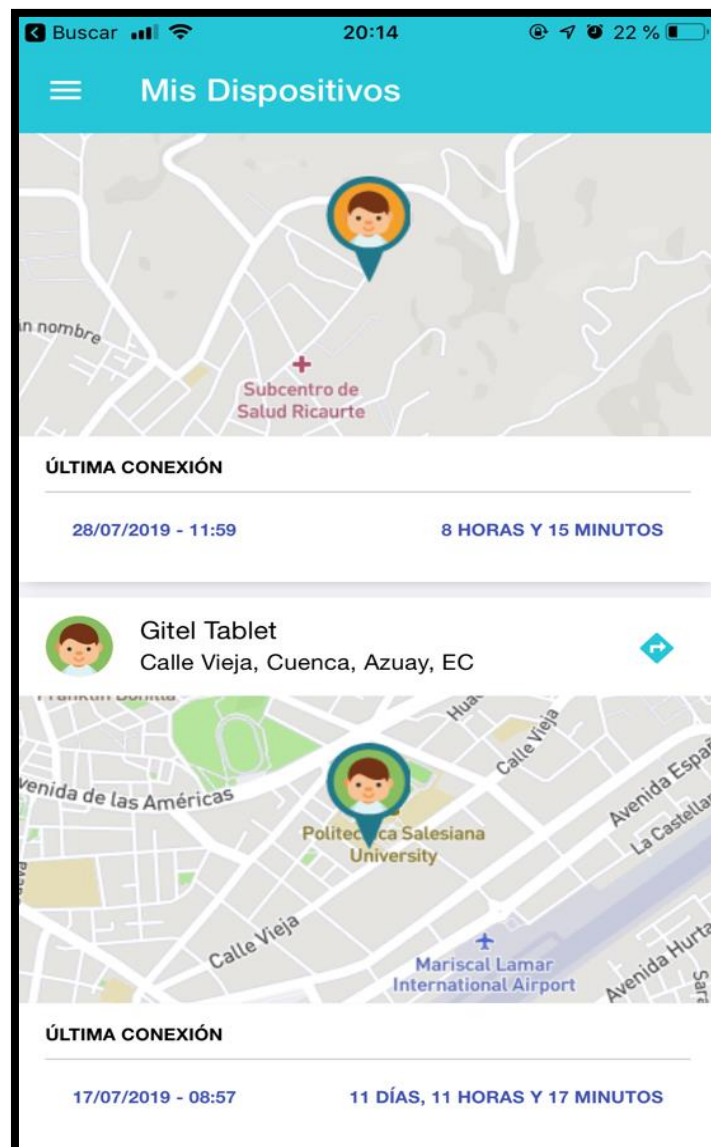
Buscar 20:14 22 %

Mis Dispositivos

in nombre

Subcentro de Salud Ricaurte

ÚLTIMA CONEXIÓN

28/07/2019 - 11:59

8 HORAS Y 15 MINUTOS

Gitel Tablet
Calle Vieja, Cuenca, Azuay, EC

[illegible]

Hua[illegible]

Calle Vieja

Avenida Espa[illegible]

venida de las Américas

La Castella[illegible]

Polite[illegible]ca Salesiana University

Calle Vieja

Mariscal Lamar International Airport

Avenida Hurta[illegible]

ÚLTIMA CONEXIÓN

17/07/2019 - 08:57

11 DÍAS, 11 HORAS Y 17 MINUTOS